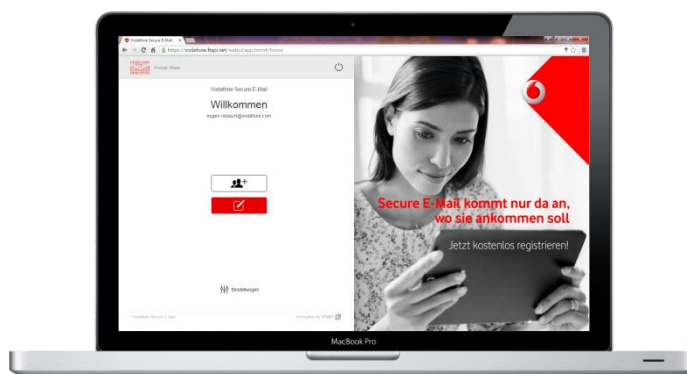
Vodafone Secure E-Mail

https://vodafone.ftapi.net/webui/app.html#/home

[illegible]

Vodafone Secure E-Mail

Willkommen

eugen.sobachi@vodafone.com

Einstellungen

Vodafone Secure E-Mail

Powered by FTAPI

Secure E-Mail kommt nur da an, wo sie ankommen soll

Jetzt kostenlos registrieren!

MacBook Pro